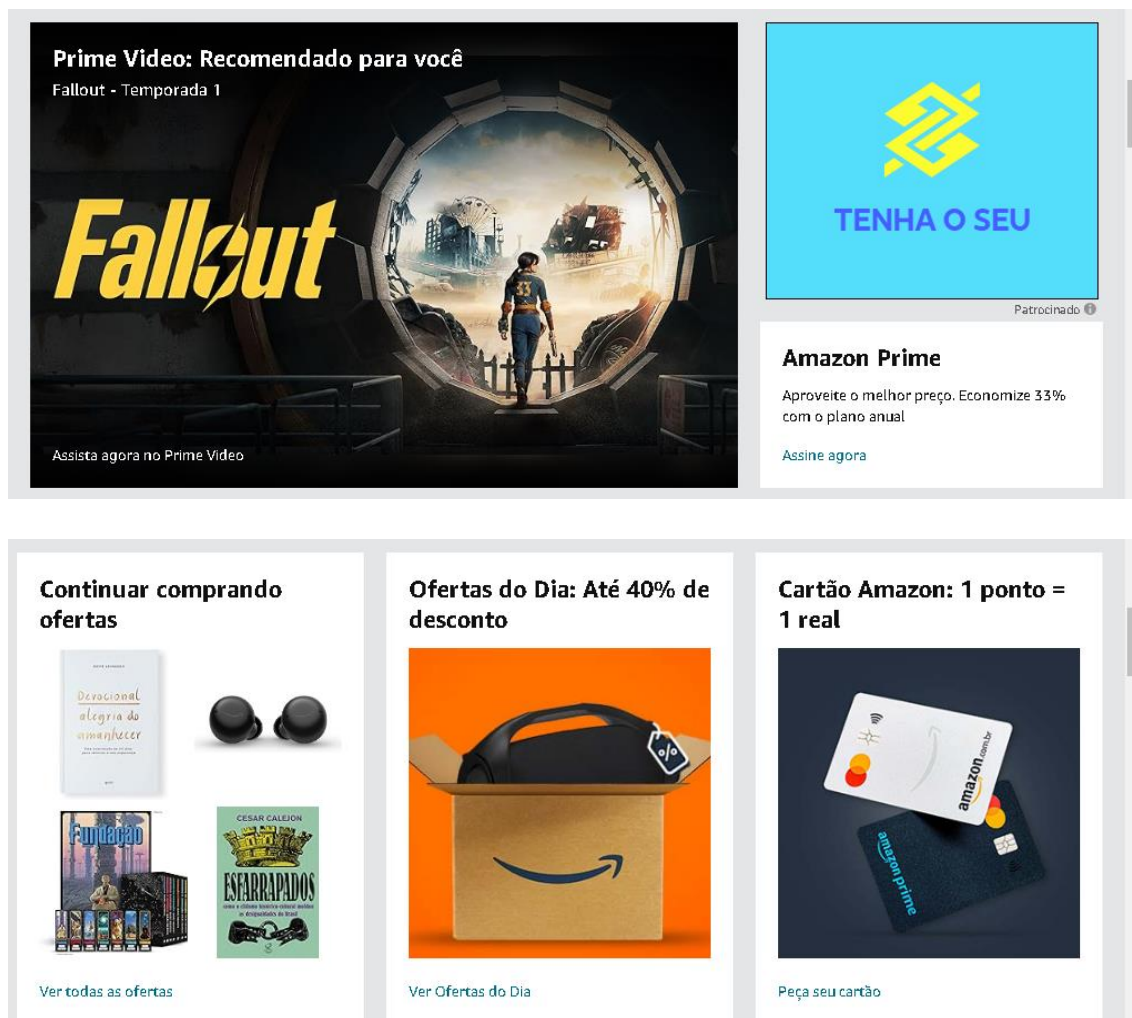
Prime Video: Recomendado para você
Fallout - Temporada 1

Fallout

Assista agora no Prime Video

TENHA O SEU

Patrocinado

Amazon Prime

Aproveite o melhor preço. Economize 33% com o plano anual

Assine agora

Continuar comprando ofertas

Devocional alegria do amanhecer

Fundação

CESAR CALEJON
ESFARRAPADOS

Ver todas as ofertas

Ofertas do Dia: Até 40% de desconto

%

Ver Ofertas do Dia

Cartão Amazon: 1 ponto = 1 real

amazon.com.br

amazon prime

Peça seu cartão